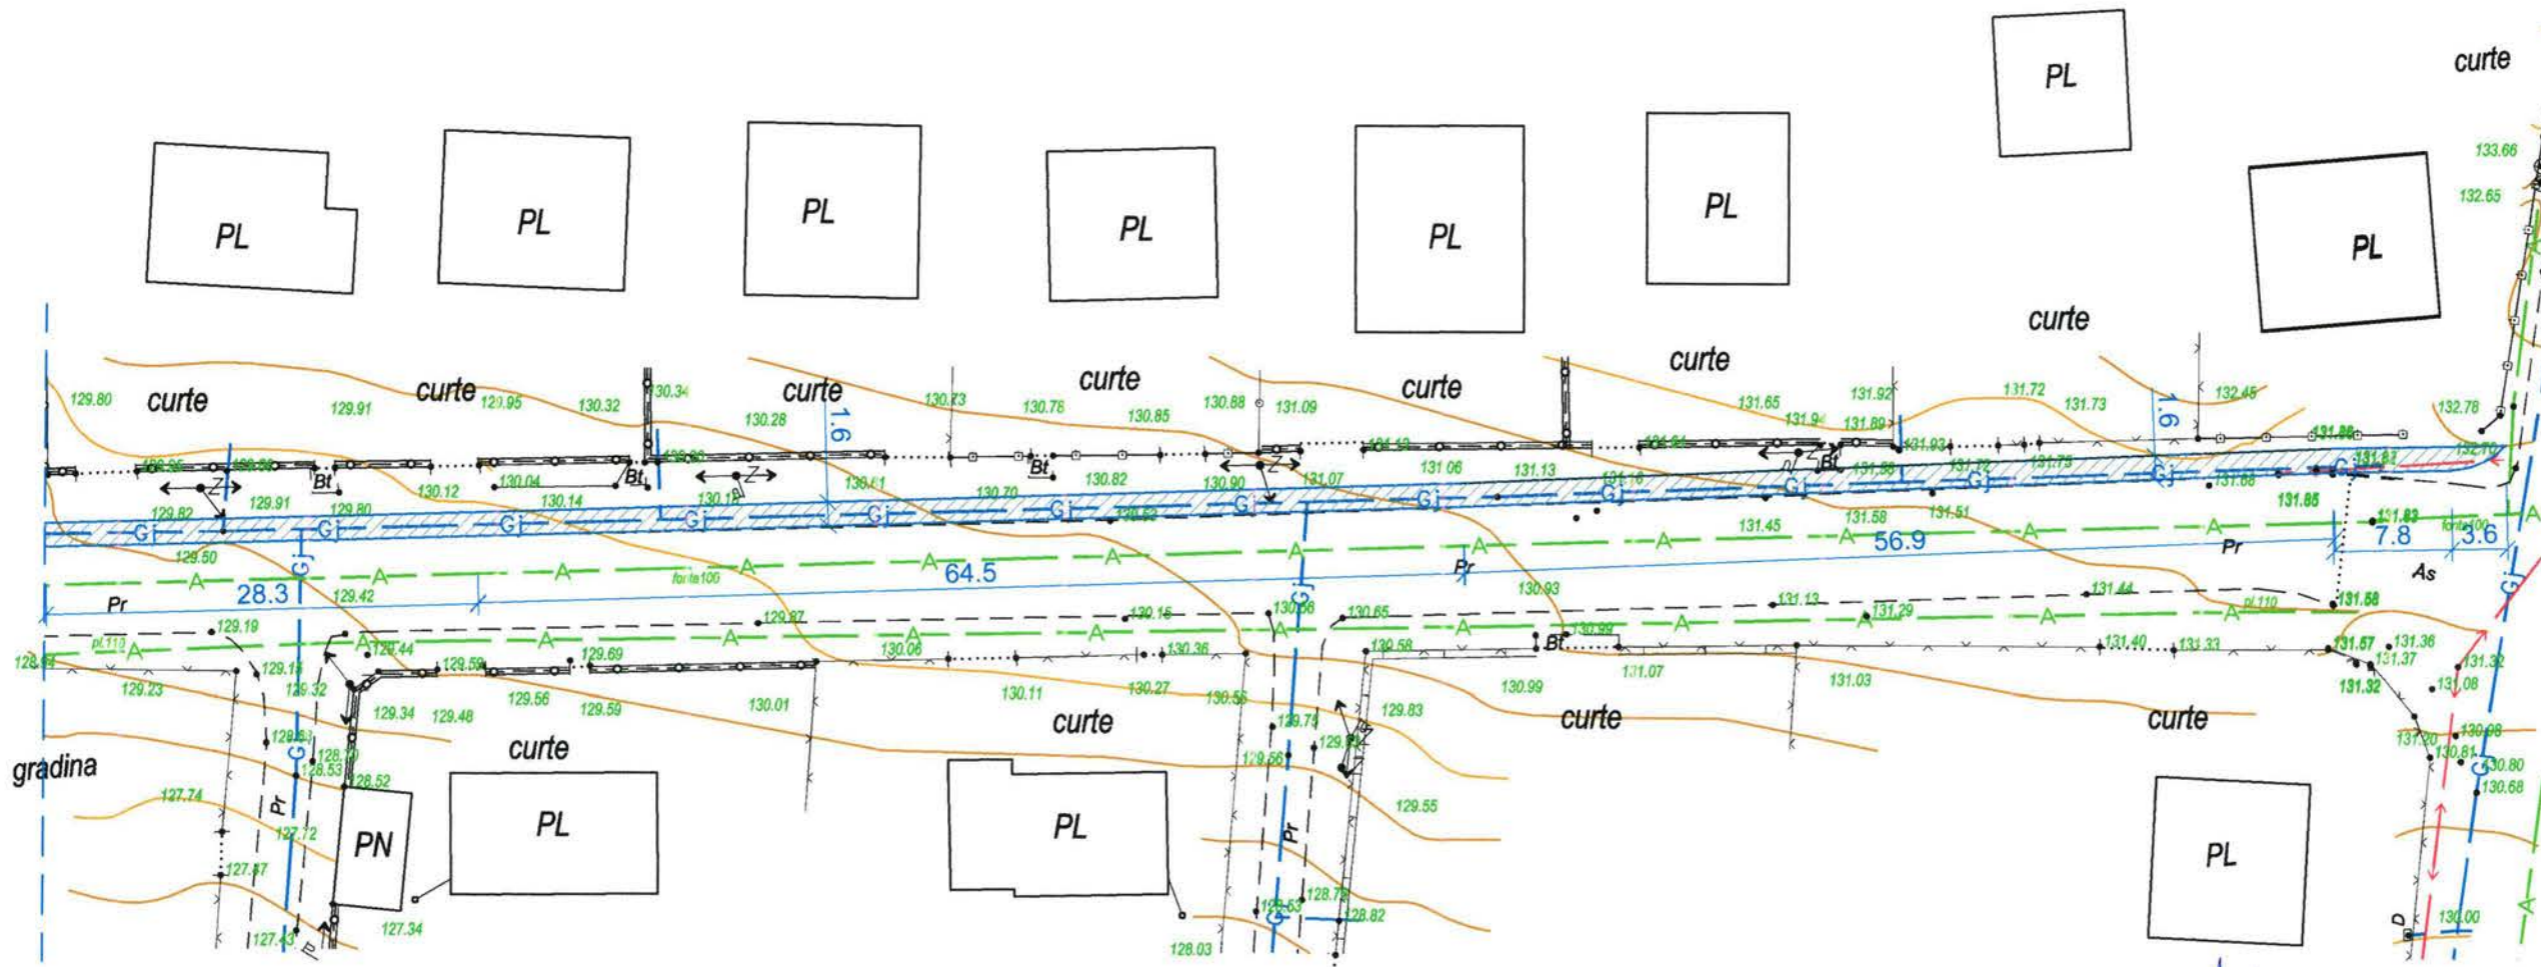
PL
PL
PL
PL
PL
PL
PL
PL
curte
curte
curte
curte
curte
curte
curte
curte
curte
129.80
129.91
129.95
130.32
130.34
130.28
1.6
130.73
130.76
130.85
130.88
131.09
131.65
131.94
131.92
131.89
131.72
131.73
132.45
1.6
132.76
133.66
132.65
Bt
Bt
Bt
Bt
Z
Z
Z
Z
129.82
129.91
129.80
130.12
130.04
130.14
130.18
130.70
130.82
130.90
131.07
131.06
131.13
131.93
131.72
131.79
131.68
131.85
131.87
Gj
Gj
Gj
Gj
Gj
Gj
Gj
Gj
Gj
Gj
Gj
Gj
Gj
Gj
129.50
131.45
131.58
131.51
131.83
56.9
7.8
3.6
A
A
A
A
A
A
28.3
64.5
Pr
Pr
Pr
As
129.42
forta100
130.93
131.58
pl.110
129.19
129.87
130.15
130.56
130.65
131.13
131.29
131.44
pl.110
Bt
130.99
128.84
129.15
129.32
129.44
129.58
129.69
130.06
130.36
130.58
131.40
131.33
131.57
131.36
131.37
131.32
129.23
129.34
129.48
129.56
129.59
130.01
130.11
130.27
130.56
130.99
131.07
131.03
131.32
131.08
curte
curte
curte
curte
curte
gradina
127.74
128.63
128.70
128.53
128.52
129.75
129.83
129.56
129.82
129.55
130.98
130.81
130.80
130.68
131.20
127.72
127.57
127.34
127.43
128.72
128.63
128.82
128.03
130.00
PN
PL
PL
PL
Pr
Pr
D